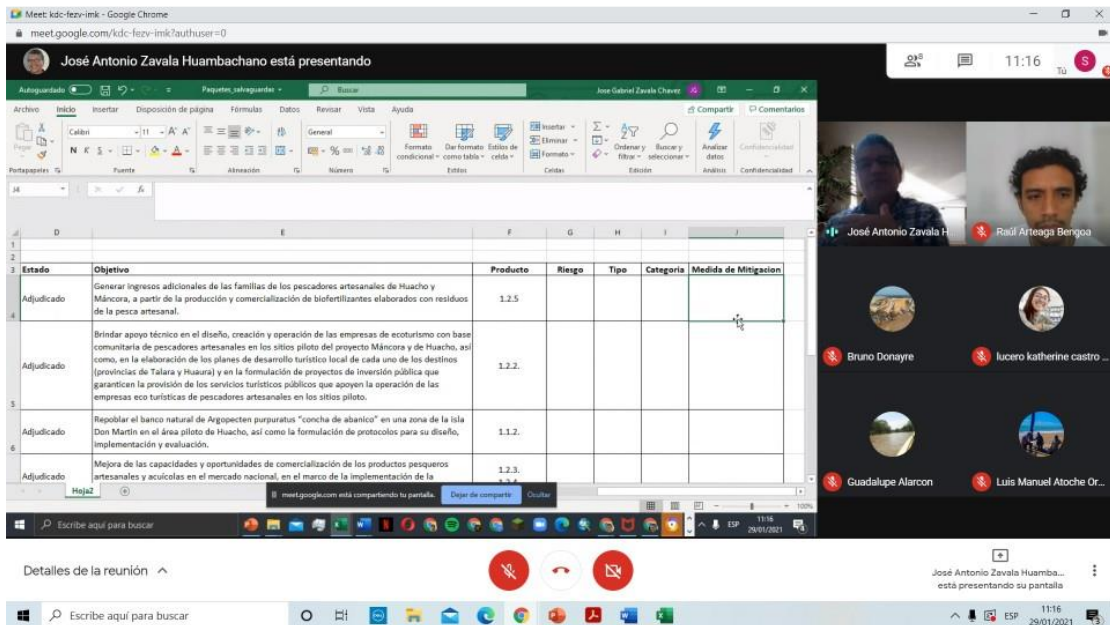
Meet: kdc-fezv-imk - Google Chrome
meet.google.com/kdc-fezv-imk?authuser=0

José Antonio Zavala Huambachano está presentando

11:16 Tú S

Autoguardado Paquetes_salvaguardas Buscar José Gabriel Zavala Chavez

Archivo Inicio Insertar Disposición de página Fórmulas Datos Revisar Vista Ayuda Compartir Comentarios

Pegar Calibri 11 General Formato condicional Dar formato como tabla Estilos de celda Insertar Eliminar Formato Ordenar y filtrar Buscar y seleccionar Analizar datos Confidencialidad

Portapapeles Fuente Alineación Número Estilos Celdas Edición Análisis Confidencialidad

J4

| | D | E | F | G | H | I | J |
|---|---|---|---|---|---|---|---|
| 3 | Estado | Objetivo | Producto | Riesgo | Tipo | Categoria | Medida de Mitigacion |
| 4 | Adjudicado | Generar ingresos adicionales de las familias de los pescadores artesanales de Huacho y Máncora, a partir de la producción y comercialización de biofertilizantes elaborados con residuos de la pesca artesanal. | 1.2.5 | | | | |
| 5 | Adjudicado | Brindar apoyo técnico en el diseño, creación y operación de las empresas de ecoturismo con base comunitaria de pescadores artesanales en los sitios piloto del proyecto Máncora y de Huacho, así como, en la elaboración de los planes de desarrollo turístico local de cada uno de los destinos (provincias de Talara y Huaura) y en la formulación de proyectos de inversión pública que garanticen la provisión de los servicios turísticos públicos que apoyen la operación de las empresas eco turísticas de pescadores artesanales en los sitios piloto. | 1.2.2. | | | | |
| 6 | Adjudicado | Repoblar el banco natural de Argopecten purpuratus "concha de abanico" en una zona de la isla Don Martin en el área piloto de Huacho, así como la formulación de protocolos para su diseño, implementación y evaluación. | 1.1.2. | | | | |
| | Adjudicado | Mejora de las capacidades y oportunidades de comercialización de los productos pesqueros artesanales y acuícolas en el mercado nacional, en el marco de la implementación de la | 1.2.3. | | | | |

Hoja2

meet.google.com está compartiendo tu pantalla. Dejar de compartir Ocultar

100%

Escribe aquí para buscar 11:16 29/01/2021 ESP

José Antonio Zavala H
Raúl Arteaga Bengoa
Bruno Donayre
lucero katherine castro ...
Guadalupe Alarcon
Luis Manuel Atoche Or...

Detalles de la reunión

José Antonio Zavala Huamba... está presentando su pantalla

Escribe aquí para buscar ESP 11:16 29/01/2021